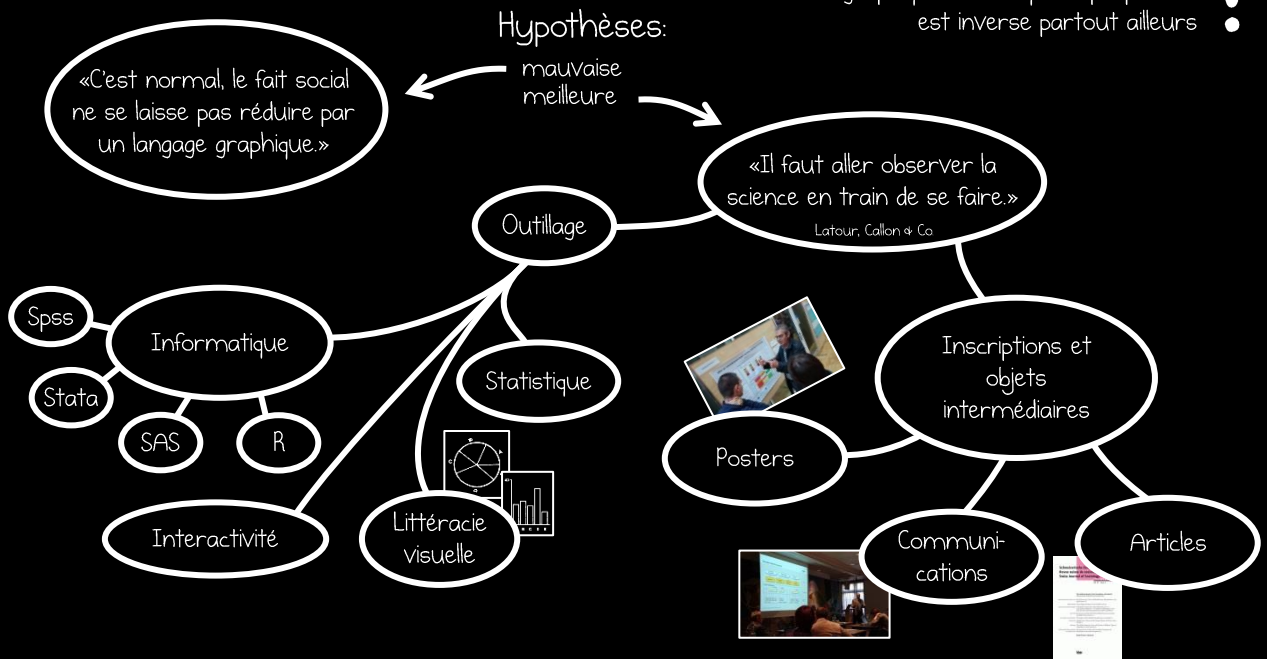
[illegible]
est inverse partout ailleurs

Hypothèses:

mauvaise
meilleure

«C'est normal, le fait social ne se laisse pas réduire par un langage graphique.»

«Il faut aller observer la science en train de se faire.»
Latour, Callon & Co.

Outillage

Informatique

Spss

Stata

SAS

R

Statistique

Interactivité

Littéracie visuelle

Inscriptions et objets intermédiaires

Posters

Communications

Articles